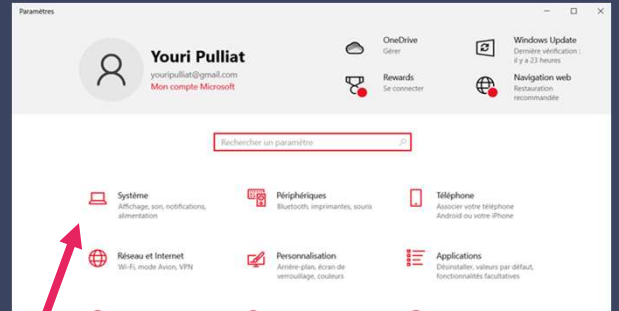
Paramètres

Youri Pulliat
youripulliat@gmail.com
Mon compte Microsoft

OneDrive
Gérer

Windows Update
Dernière vérification : il y a 23 heures

Rewards
Se connecter

Navigation web
Restauration recommandée

Rechercher un paramètre

Système
Affichage, son, notifications, alimentation

Périphériques
Bluetooth, imprimantes, souris

Téléphone
Associer votre Android ou votre iPhone

Réseau et Internet
Wi-Fi, mode Avion, VPN

Personnalisation
Arrière-plan, écran de verrouillage, couleurs

Applications
Désinstaller, valeurs par défaut, fonctionnalités facultatives